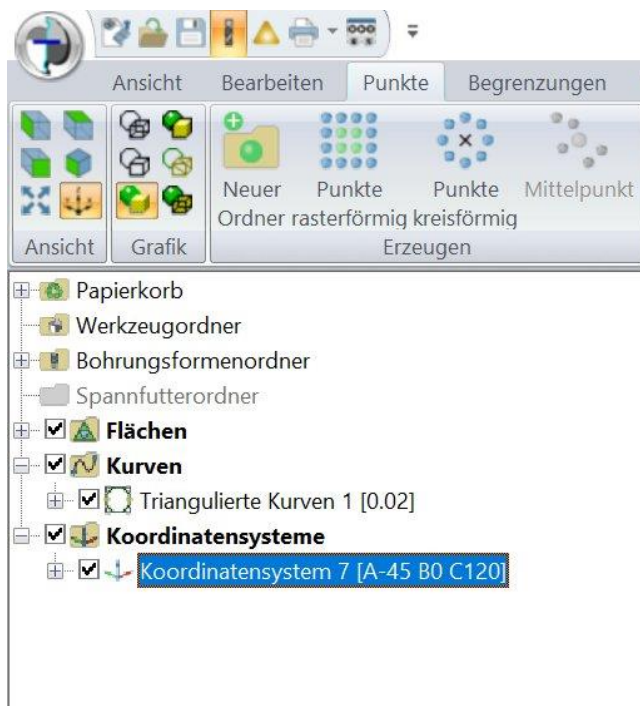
Ansicht Bearbeiten Punkte Begrenzungen

Ansicht

Grafik

Neuer Ordner

Punkte rasterförmig

Punkte kreisförmig

Mittelpunkt

Erzeugen

Papierkorb
Werkzeugordner
Bohrungsformenordner
Spannfutterordner
Flächen
Kurven
Triangulierte Kurven 1 [0.02]
Koordinatensysteme
Koordinatensystem 7 [A-45 B0 C120]